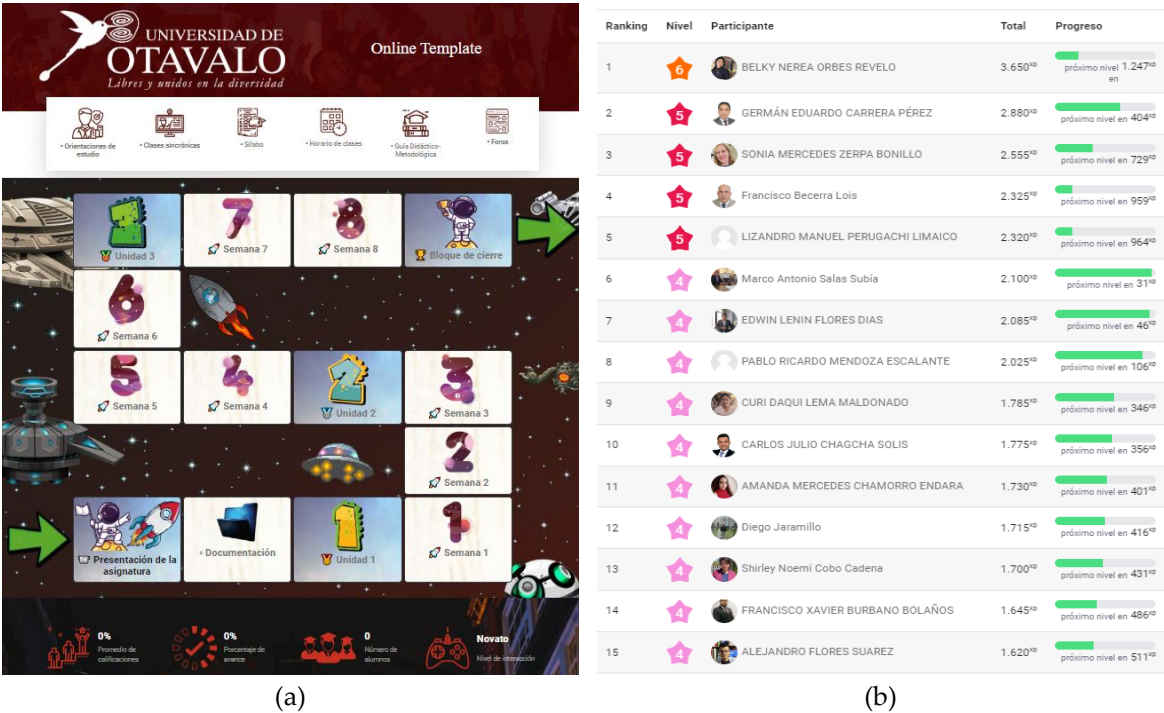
UNIVERSIDAD DE OTAVALO
Libres y unidos en la diversidad

Online Template

• Orientaciones de estudio
• Clases sincrónicas
• Sílabo
• Horario de clases
• Guía Didáctico-Metodológica
• Foros

Unidad 3
Semana 7
Semana 8
Bloque de cierre
Semana 6
Semana 5
Semana 4
Unidad 2
Semana 3
Semana 2
Presentación de la asignatura
• Documentación
Unidad 1
Semana 1

0%
Promedio de calificaciones
0%
Porcentaje de avance
0
Número de alumnos
Novato
Nivel de interacción

(a)

| Ranking | Nivel | Participante | Total | Progreso |
|---|---|---|---|---|
| 1 | 6 | BELKY NEREA ORBES REVELO | 3.650$^{xp}$ | próximo nivel en 1.247$^{xp}$ |
| 2 | 5 | GERMÁN EDUARDO CARRERA PÉREZ | 2.880$^{xp}$ | próximo nivel en 404$^{xp}$ |
| 3 | 5 | SONIA MERCEDES ZERPA BONILLO | 2.555$^{xp}$ | próximo nivel en 729$^{xp}$ |
| 4 | 5 | Francisco Becerra Lois | 2.325$^{xp}$ | próximo nivel en 959$^{xp}$ |
| 5 | 5 | LIZANDRO MANUEL PERUGACHI LIMAICO | 2.320$^{xp}$ | próximo nivel en 964$^{xp}$ |
| 6 | 4 | Marco Antonio Salas Subía | 2.100$^{xp}$ | próximo nivel en 31$^{xp}$ |
| 7 | 4 | EDWIN LENIN FLORES DIAS | 2.085$^{xp}$ | próximo nivel en 46$^{xp}$ |
| 8 | 4 | PABLO RICARDO MENDOZA ESCALANTE | 2.025$^{xp}$ | próximo nivel en 106$^{xp}$ |
| 9 | 4 | CURI DAQUI LEMA MALDONADO | 1.785$^{xp}$ | próximo nivel en 346$^{xp}$ |
| 10 | 4 | CARLOS JULIO CHAGCHA SOLIS | 1.775$^{xp}$ | próximo nivel en 356$^{xp}$ |
| 11 | 4 | AMANDA MERCEDES CHAMORRO ENDARA | 1.730$^{xp}$ | próximo nivel en 401$^{xp}$ |
| 12 | 4 | Diego Jaramillo | 1.715$^{xp}$ | próximo nivel en 416$^{xp}$ |
| 13 | 4 | Shirley Noemi Cobo Cadena | 1.700$^{xp}$ | próximo nivel en 431$^{xp}$ |
| 14 | 4 | FRANCISCO XAVIER BURBANO BOLAÑOS | 1.645$^{xp}$ | próximo nivel en 486$^{xp}$ |
| 15 | 4 | ALEJANDRO FLORES SUAREZ | 1.620$^{xp}$ | próximo nivel en 511$^{xp}$ |

(b)